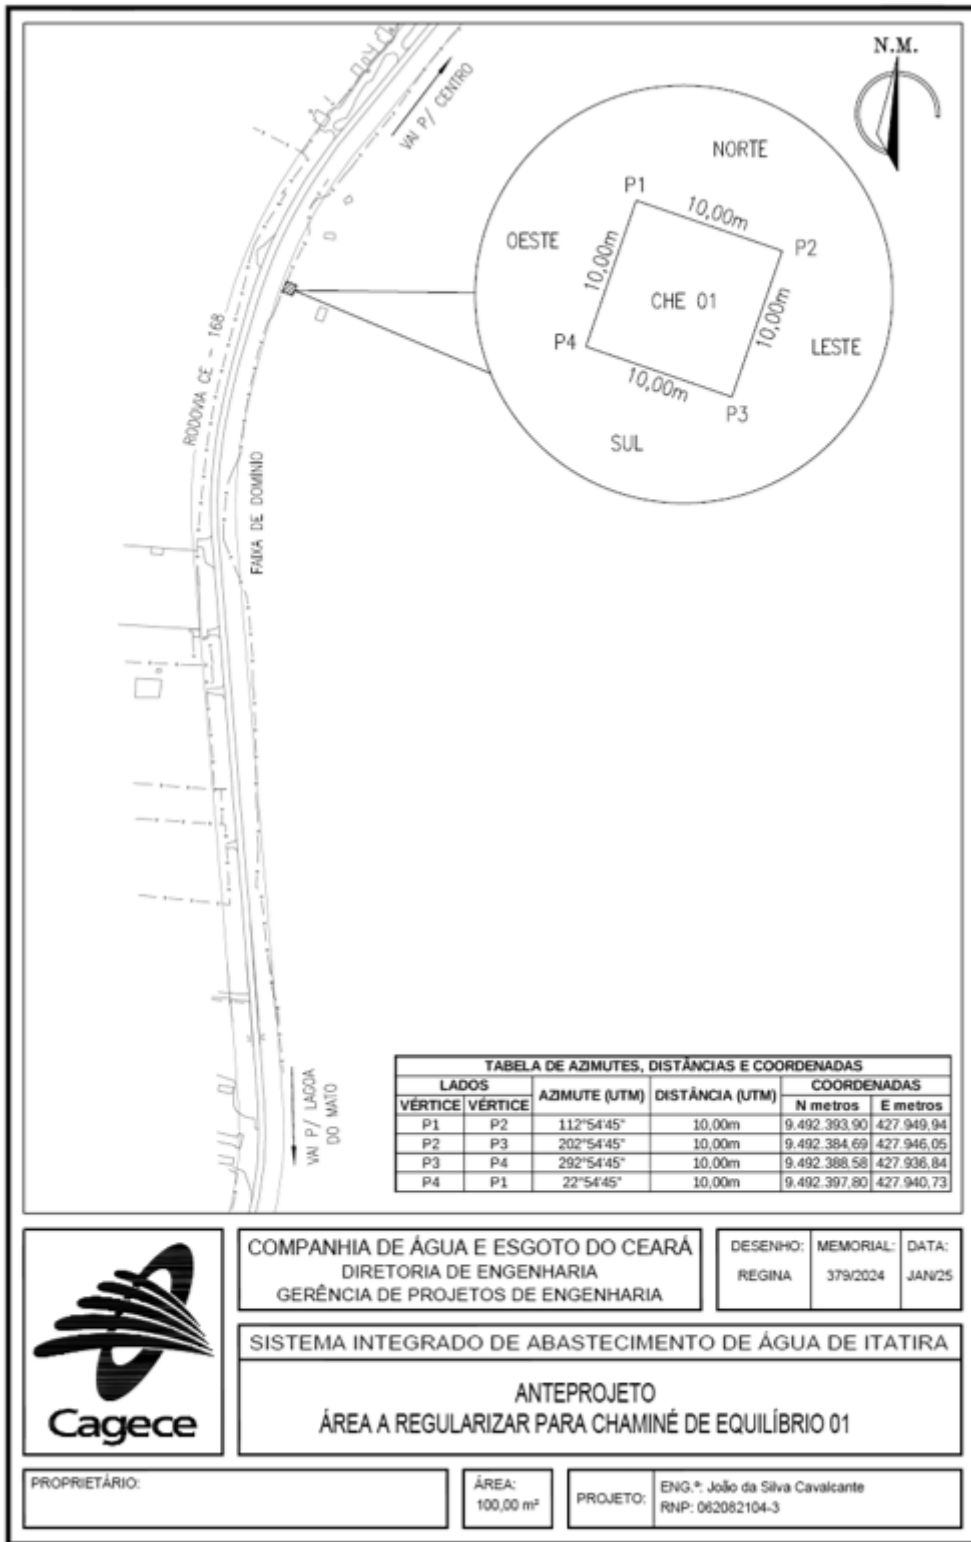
N.M.

VAI P/ CENTRO

NORTE

P1

10,00m

P2

OESTE

10,00m

CHE 01

10,00m

P4

LESTE

10,00m

P3

SUL

RODOVIA CE - 168

FAIXA DE DOMÍNIO

VAI P/ LAGOA DO MATO

| TABELA DE AZIMUTES, DISTÂNCIAS E COORDENADAS | | | | | |
|---|---|---|---|---|---|
| LADOS | | AZIMUTE (UTM) | DISTÂNCIA (UTM) | COORDENADAS | |
| VÉRTICE | VÉRTICE | | | N metros | E metros |
| P1 | P2 | 112°54'45" | 10,00m | 9.492.393,90 | 427.949,94 |
| P2 | P3 | 202°54'45" | 10,00m | 9.492.384,69 | 427.946,05 |
| P3 | P4 | 292°54'45" | 10,00m | 9.492.388,58 | 427.936,84 |
| P4 | P1 | 22°54'45" | 10,00m | 9.492.397,80 | 427.940,73 |

Cagece

COMPANHIA DE ÁGUA E ESGOTO DO CEARÁ
DIRETORIA DE ENGENHARIA
GERÊNCIA DE PROJETOS DE ENGENHARIA

DESENHO: REGINA

MEMORIAL: 379/2024

DATA: JAN/25

SISTEMA INTEGRADO DE ABASTECIMENTO DE ÁGUA DE ITATIRA

ANTEPROJETO
ÁREA A REGULARIZAR PARA CHAMINÉ DE EQUILÍBRIO 01

PROPRIETÁRIO:

ÁREA: 100,00 m²

PROJETO: ENG.º: João da Silva Cavalcante
RNP: 062082104-3